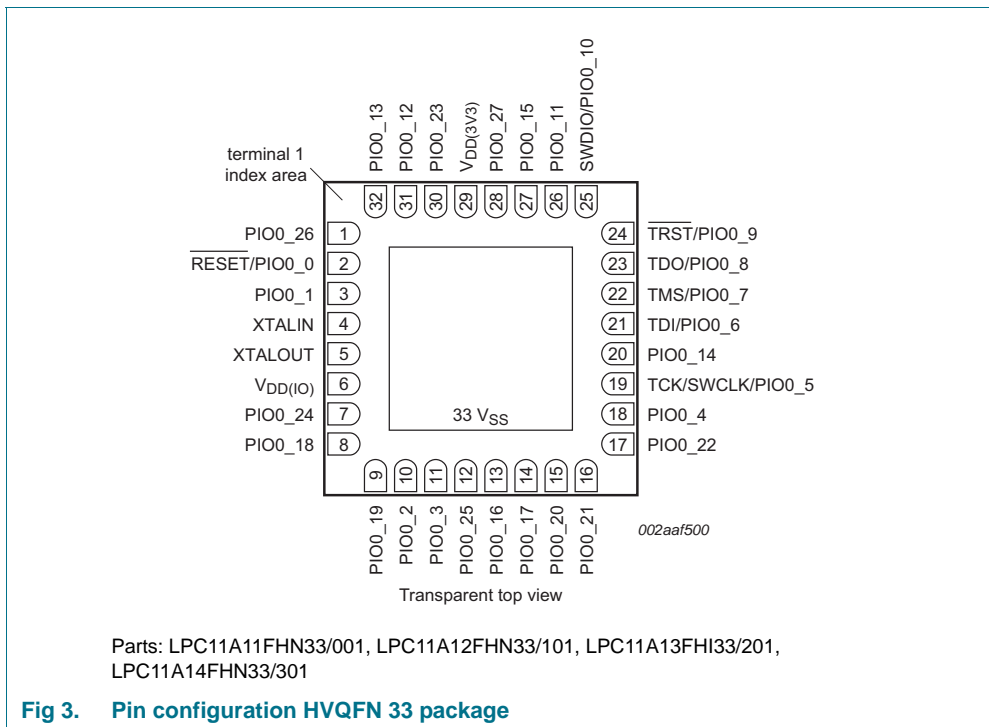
PIO0_13 PIO0_12 PIO0_23 $V_{DD(3V3)}$ PIO0_27 PIO0_15 PIO0_11 SWDIO/PIO0_10

terminal 1 index area

32 31 30 29 28 27 26 25

PIO0_26 1
$\overline{RESET}$/PIO0_0 2
PIO0_1 3
XTALIN 4
XTALOUT 5
$V_{DD(IO)}$ 6
PIO0_24 7
PIO0_18 8

24 $\overline{TRST}$/PIO0_9
23 TDO/PIO0_8
22 TMS/PIO0_7
21 TDI/PIO0_6
20 PIO0_14
19 TCK/SWCLK/PIO0_5
18 PIO0_4
17 PIO0_22

33 $V_{SS}$

9 10 11 12 13 14 15 16

PIO0_19 PIO0_2 PIO0_3 PIO0_25 PIO0_16 PIO0_17 PIO0_20 PIO0_21

002aaf500

Transparent top view

Parts: LPC11A11FHN33/001, LPC11A12FHN33/101, LPC11A13FHI33/201, LPC11A14FHN33/301

Fig 3. Pin configuration HVQFN 33 package